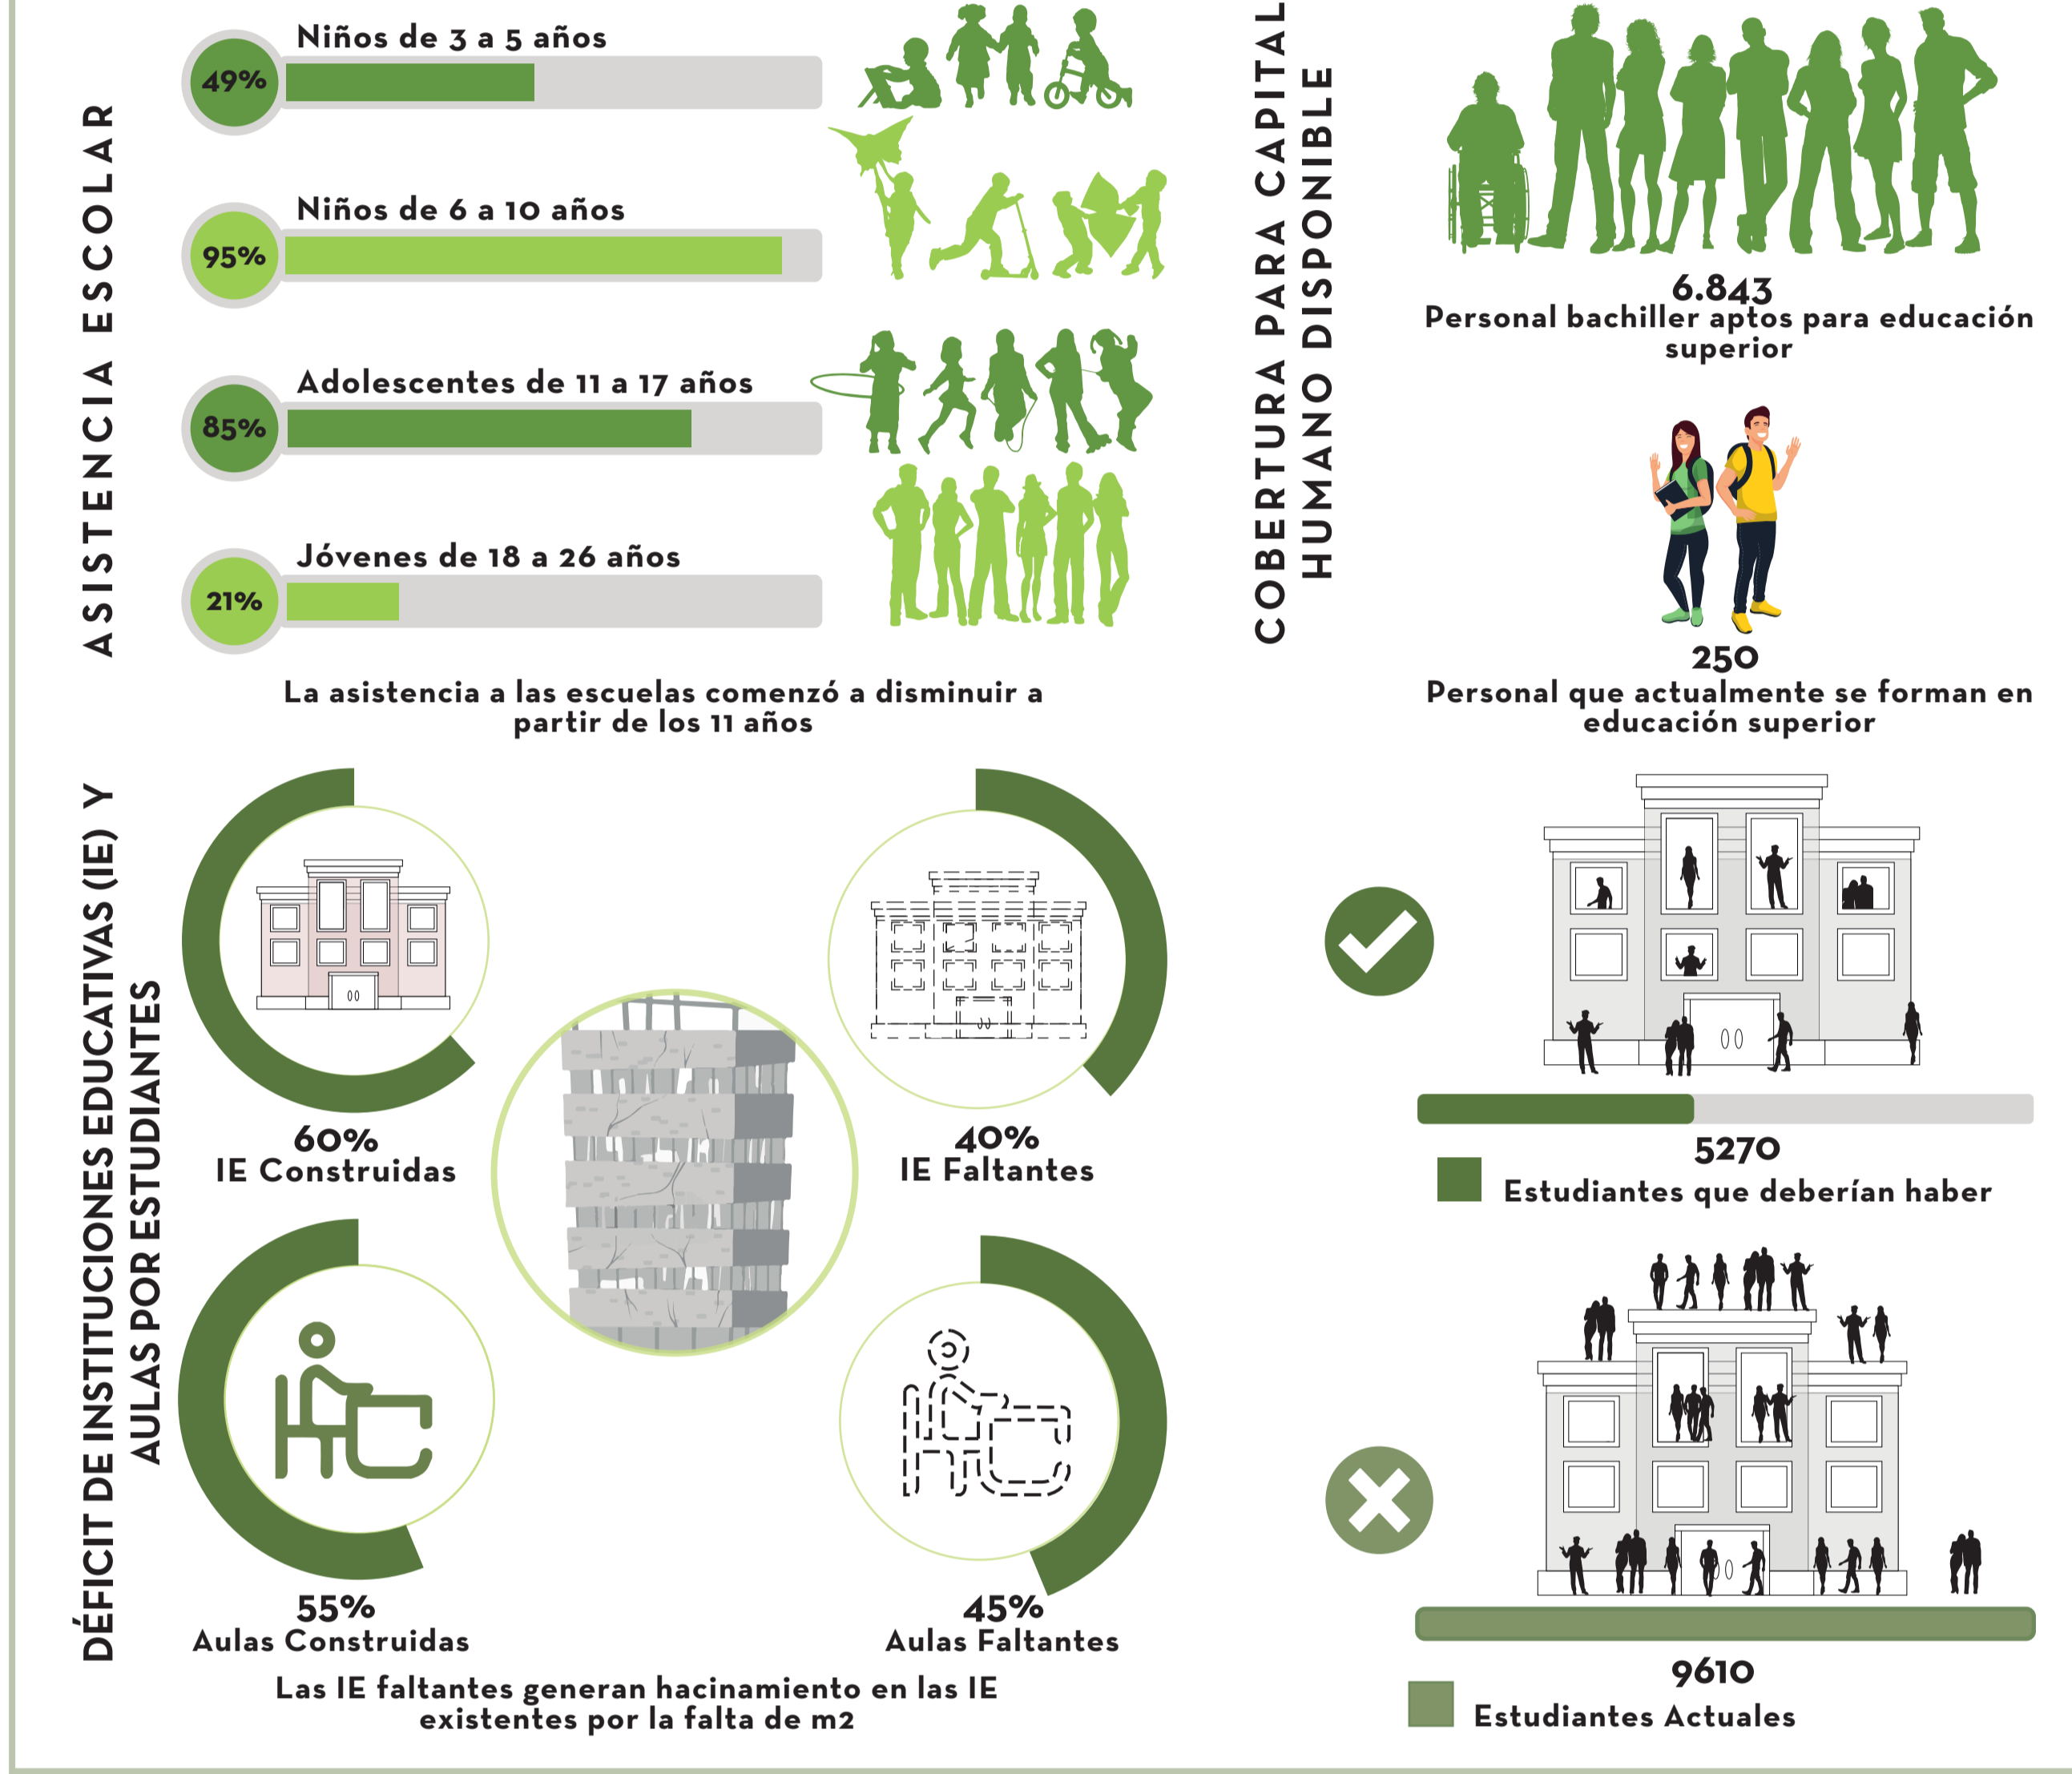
ASISTENCIA ESCOLAR

Niños de 3 a 5 años
49%

Niños de 6 a 10 años
95%

Adolescentes de 11 a 17 años
85%

Jóvenes de 18 a 26 años
21%

La asistencia a las escuelas comenzó a disminuir a partir de los 11 años

COBERTURA PARA CAPITAL HUMANO DISPONIBLE

6.843
Personal bachiller aptos para educación superior

250
Personal que actualmente se forman en educación superior

DÉFICIT DE INSTITUCIONES EDUCATIVAS (IE) Y AULAS POR ESTUDIANTES

60%
IE Construidas

40%
IE Faltantes

55%
Aulas Construidas

45%
Aulas Faltantes

Las IE faltantes generan hacinamiento en las IE existentes por la falta de m2

5270
Estudiantes que deberían haber

9610
Estudiantes Actuales